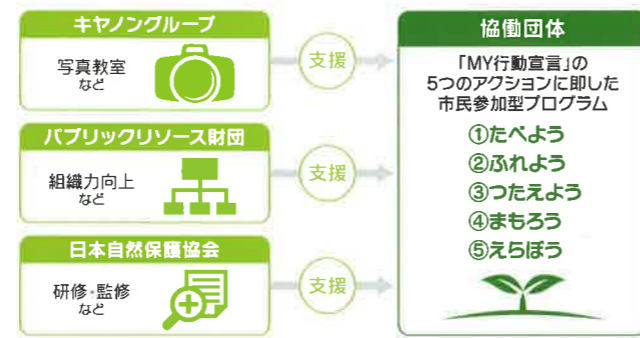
キヤノングループ

写真教室
など

支援

パブリックリソース財団

組織力向上
など

支援

日本自然保護協会

研修・監修
など

支援

協働団体

「MY行動宣言」の
5つのアクションに即した
市民参加型プログラム

①たべよう
②ふれよう
③つたえよう
④まもろう
⑤えらぼう